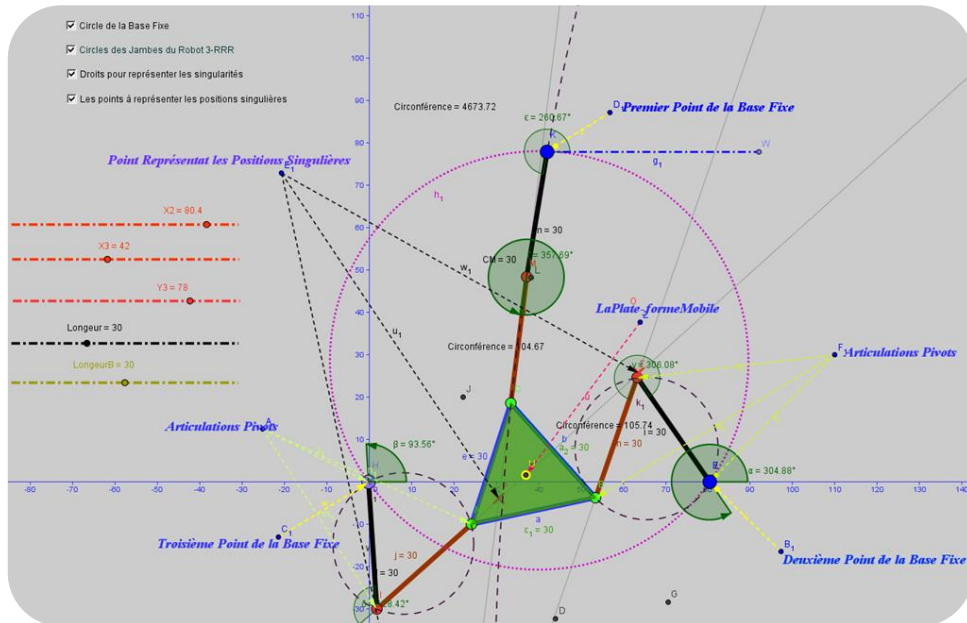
Circle de la Base Fixe
Circles des Jambes du Robot 3-RRR
Droits pour représenter les singularités
Les points à représenter les positions singulières

Circonférence = 4673.72
Premier Point de la Base Fixe
ε = 260.67°
Point Représentat les Positions Singulières
h₁
g₁
X2 = 80.4
X3 = 42
Y3 = 78
Longeur = 30
LongeurB = 30
m = 30
CM = 30
= 357.69°
w₁
u₁
LaPlate-formeMobile
Circonférence = 904.67
Articulations Pivots
Articulations Pivots
γ = 308.08°
k₁
Circonférence = 105.74
l = 30
n = 30
β = 93.56°
e = 30
α = 304.88°
a
c₁ = 30
j = 30
= 30
C₁
B₁
Troisième Point de la Base Fixe
Deuxième Point de la Base Fixe
8.42°
D
G
J
W
F
A
110
100
90
80
70
60
50
40
30
20
10
-80
-70
-60
-50
-40
-30
-20
-10
10
20
30
40
50
60
70
80
90
100
110
120
130
140